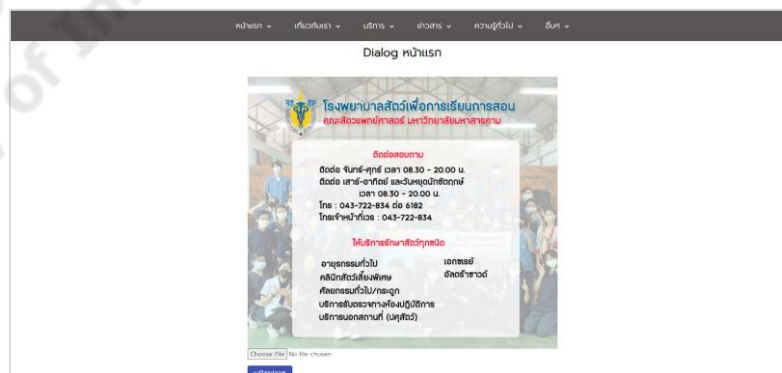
of In

หน้าแรก ∨ เกี่ยวกับเรา ∨ บริการ ∨ ข่าวสาร ∨ ความรู้ทั่วไป ∨ อื่นๆ ∨

Dialog หน้าแรก

โรงพยาบาลสัตว์เพื่อการเรียนการสอน
คณะสัตวแพทยศาสตร์ มหาวิทยาลัยมหาสารคาม

ติดต่อสอบถาม
ติดต่อ จันทร์-ศุกร์ เวลา 08.30 - 20.00 น.
ติดต่อ เสาร์-อาทิตย์ และวันหยุดนักขัตฤกษ์ เวลา 08.30 - 20.00 น.
โทร : 043-722-834 ต่อ 6182
โทรเจ้าหน้าที่เวร : 043-722-834

ให้บริการรักษาสัตว์ทุกชนิด
อายุรกรรมทั่วไป
คลินิกสัตว์เลี้ยงพิเศษ
ศัลยกรรมทั่วไป/กระดูก
บริการรับตรวจทางห้องปฏิบัติการ
บริการนอกสถานที่ (ปศุสัตว์)
เอกซเรย์
อัลตร้าซาวด์

Choose File No file chosen

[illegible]